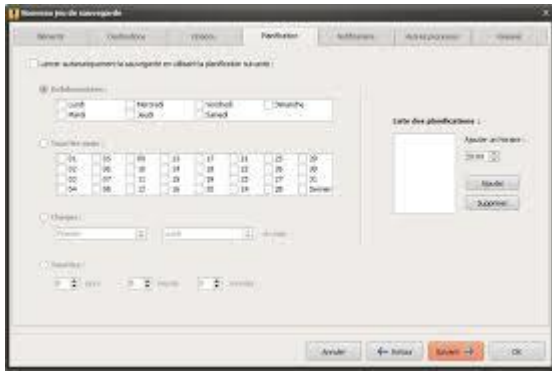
Nouveau jeu de sauvegarde

Éléments | Destinations | Options | Planification | Notifications | Autres processus | Résumé

Lancer automatiquement la sauvegarde en utilisant la planification suivante :

Hebdomadaire :
Lundi | Mercredi | Vendredi | Dimanche
Mardi | Jeudi | Samedi

Tous les mois :
| 01 | 05 | 09 | 13 | 17 | 21 | 25 | 29 |
|---|---|---|---|---|---|---|---|
| 02 | 06 | 10 | 14 | 18 | 22 | 26 | 30 |
| 03 | 07 | 11 | 15 | 19 | 23 | 27 | 31 |
| 04 | 08 | 12 | 16 | 20 | 24 | 28 | Dernier |

Chaque :
Premier | Lundi | du mois

Intervalles :
0 jours 0 heures 0 minutes

Liste des planifications :
Ajouter un horaire :
20:00
Ajouter
Supprimer

Annuler | Retour | Suivant | OK